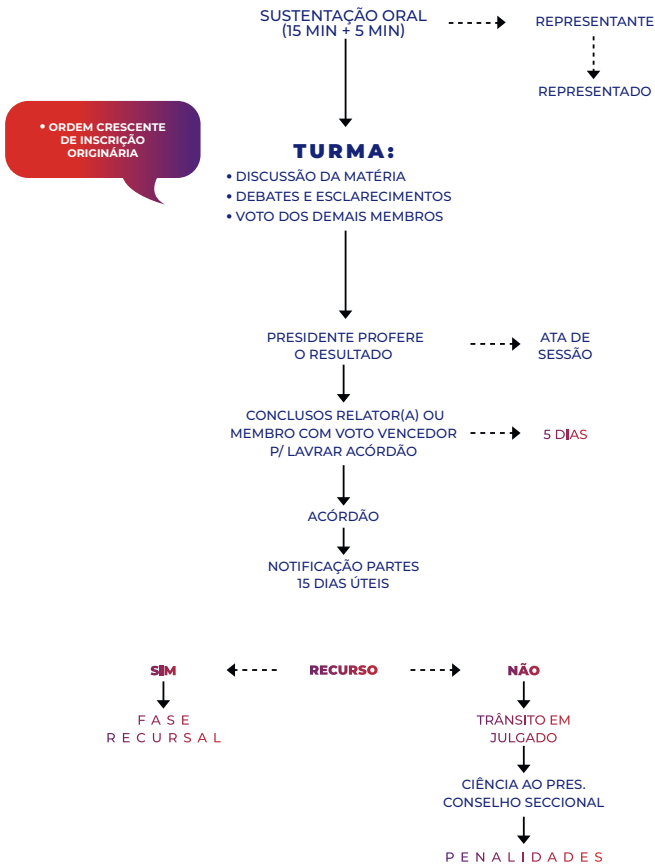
SUSTENTAÇÃO ORAL
(15 MIN + 5 MIN)

REPRESENTANTE

REPRESENTADO

• ORDEM CRESCENTE DE INSCRIÇÃO ORIGINÁRIA

TURMA:
• DISCUSSÃO DA MATÉRIA
• DEBATES E ESCLARECIMENTOS
• VOTO DOS DEMAIS MEMBROS

PRESIDENTE PROFERE O RESULTADO

ATA DE SESSÃO

CONCLUSOS RELATOR(A) OU MEMBRO COM VOTO VENCEDOR P/ LAVRAR ACÓRDÃO

5 DIAS

ACÓRDÃO

NOTIFICAÇÃO PARTES
15 DIAS ÚTEIS

SIM

RECURSO

NÃO

FASE RECURSAL

TRÂNSITO EM JULGADO

CIÊNCIA AO PRES. CONSELHO SECCIONAL

PENALIDADES